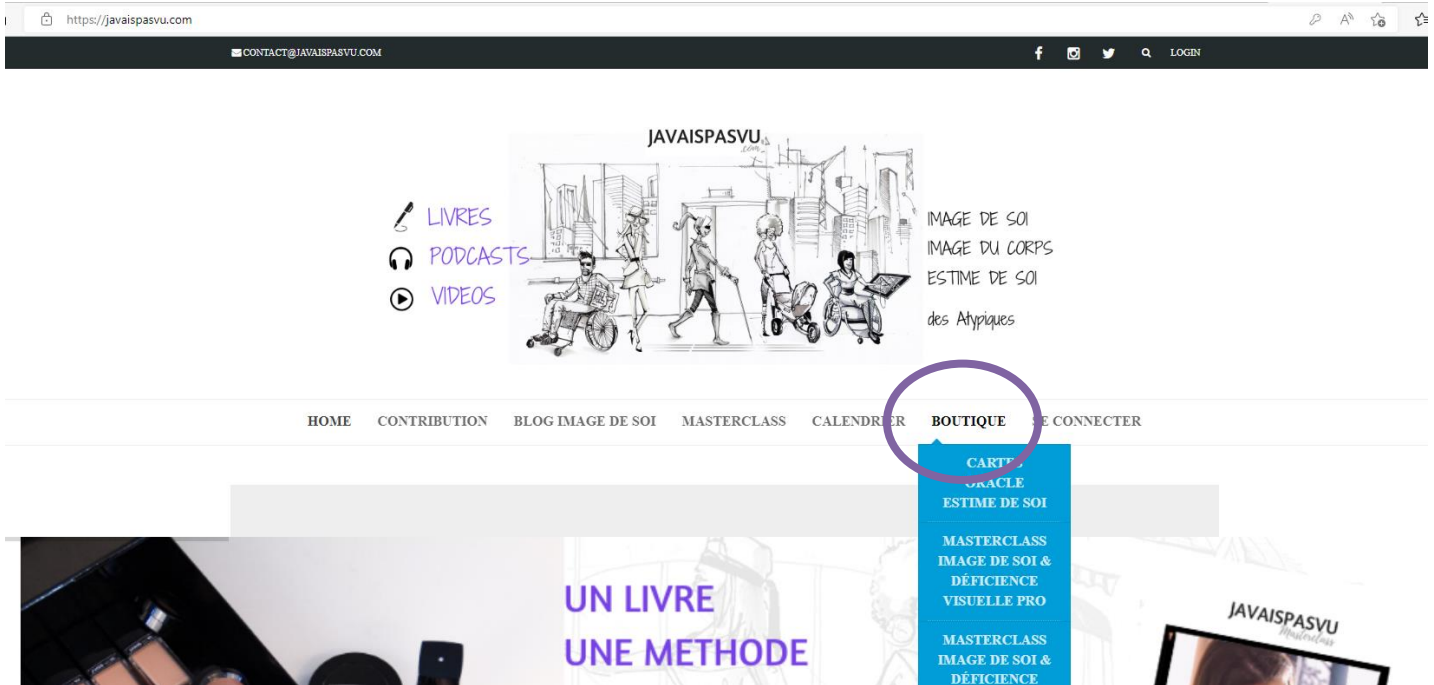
https://javaispasvu.com

CONTACT@JAVAISPASVU.COM

LOGIN

JAVAISPASVU .com

LIVRES
PODCASTS
VIDEOS

IMAGE DE SOI
IMAGE DU CORPS
ESTIME DE SOI
des Atypiques

HOME CONTRIBUTION BLOG IMAGE DE SOI MASTERCLASS CALENDRIER BOUTIQUE SE CONNECTER

CARTES ORACLE ESTIME DE SOI

MASTERCLASS IMAGE DE SOI & DÉFICIENCE VISUELLE PRO

MASTERCLASS IMAGE DE SOI & DÉFICIENCE

UN LIVRE
UNE METHODE

JAVAISPASVU Masterclass